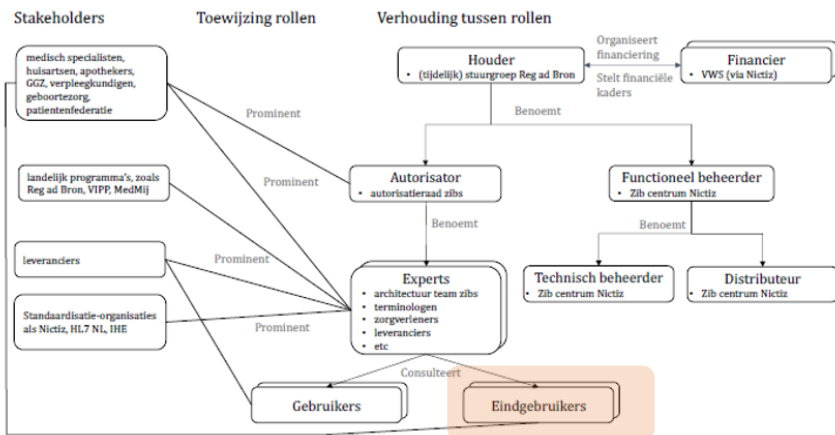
Stakeholders

Toewijzing rollen

Verhouding tussen rollen

medisch specialisten, huisartsen, apothekers, GGZ, verpleegkundigen, geboortezorg, patientenfederatie

landelijk programma's, zoals Reg ad Bron, VIPP, MedMij

leveranciers

Standaardisatie-organisaties als Nictiz, HL7 NL, IHE

Prominent

Prominent

Prominent

Prominent

Houder
• (tijdelijk) stuurgroep Reg ad Bron

Organiseert financiering

Stelt financiële kaders

Financier
• VWS (via Nictiz)

Benoemt

Autorisator
• autorisatieraad zibs

Functioneel beheerder
• Zib centrum Nictiz

Benoemt

Benoemt

Experts
• architectuur team zibs
• terminologen
• zorgverleners
• leveranciers
• etc

Technisch beheerder
• Zib centrum Nictiz

Distributeur
• Zib centrum Nictiz

Consulteert

Gebruikers

Eindgebruikers